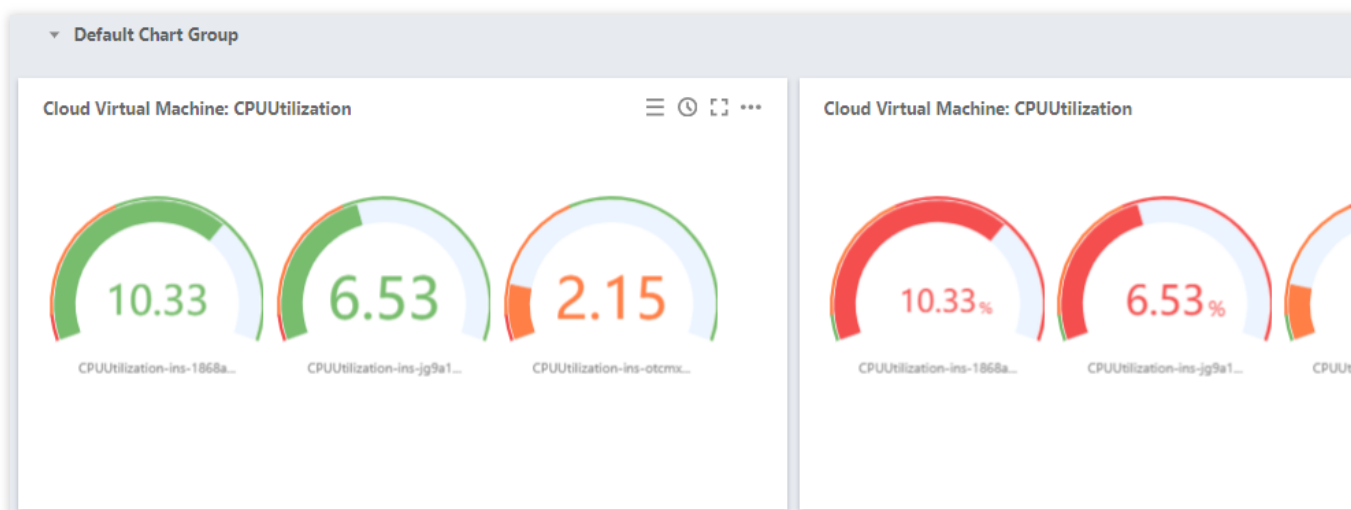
Default Chart Group

Cloud Virtual Machine: CPUUtilization

10.33

CPUUtilization-ins-1868a...

6.53

CPUUtilization-ins-jg9a1...

2.15

CPUUtilization-ins-otcmx...

Cloud Virtual Machine: CPUUtilization

10.33%

CPUUtilization-ins-1868a...

6.53%

CPUUtilization-ins-jg9a1...

CPUUt